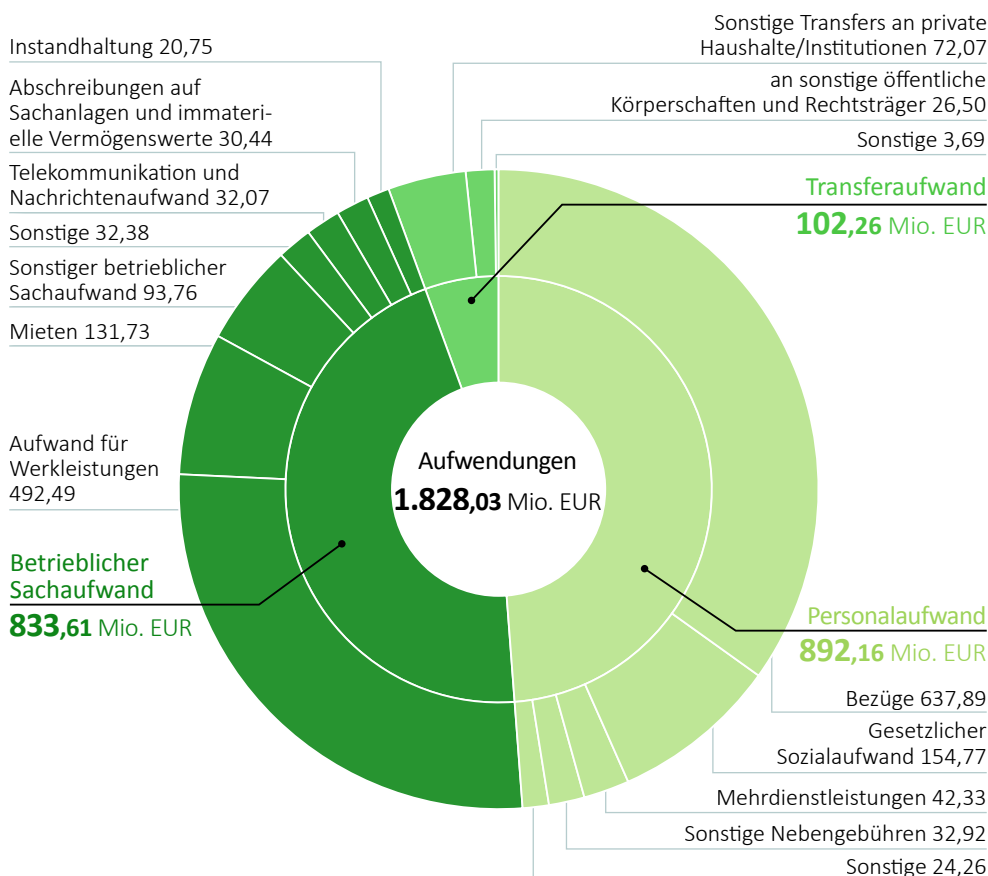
Instandhaltung 20,75

Abschreibungen auf Sachanlagen und immaterielle Vermögenswerte 30,44

Telekommunikation und Nachrichtenaufwand 32,07

Sonstige 32,38

Sonstiger betrieblicher Sachaufwand 93,76

Mieten 131,73

Aufwand für Werkleistungen 492,49

Betrieblicher Sachaufwand
833,61 Mio. EUR

Sonstige Transfers an private Haushalte/Institutionen 72,07

an sonstige öffentliche Körperschaften und Rechtsträger 26,50

Sonstige 3,69

Transferaufwand
102,26 Mio. EUR

Aufwendungen
1.828,03 Mio. EUR

Personalaufwand
892,16 Mio. EUR

Bezüge 637,89

Gesetzlicher Sozialaufwand 154,77

Mehrdienstleistungen 42,33

Sonstige Nebengebühren 32,92

Sonstige 24,26